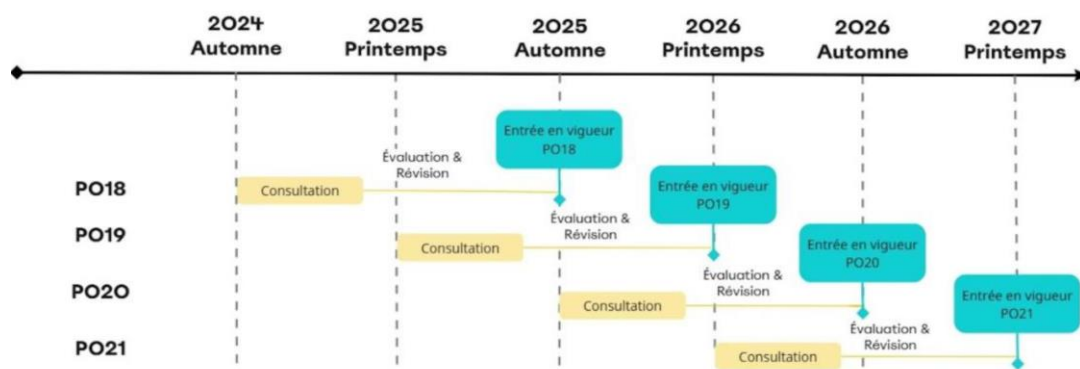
2024
Automne

2025
Printemps

2025
Automne

2026
Printemps

2026
Automne

2027
Printemps

PO18

PO19

PO20

PO21

Consultation

Évaluation & Révision

Entrée en vigueur PO18

Consultation

Évaluation & Révision

Entrée en vigueur PO19

Consultation

Évaluation & Révision

Entrée en vigueur PO20

Consultation

Évaluation & Révision

Entrée en vigueur PO21